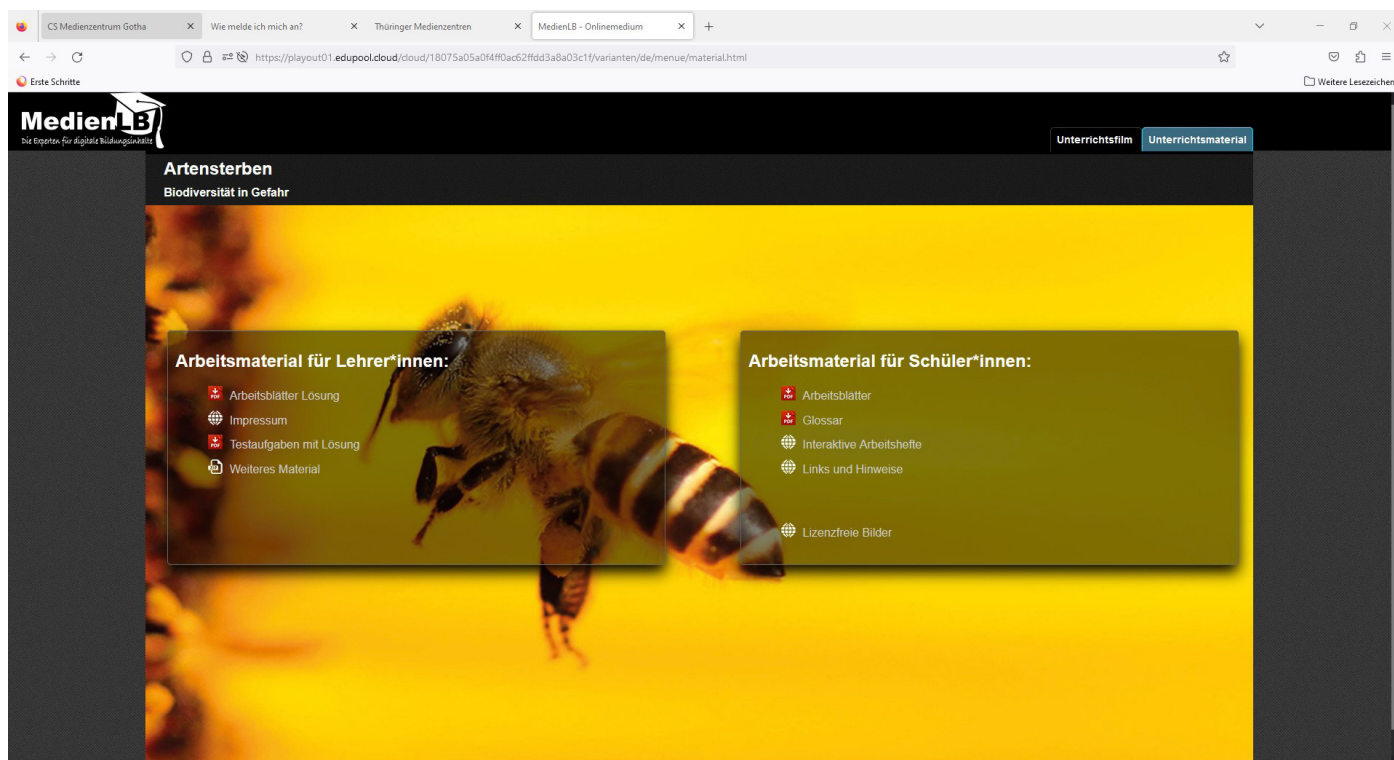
CS Medienzentrum Gotha
Wie melde ich mich an?
Thüringer Medienzentren
MedienLB - Onlinemedium

https://playout01.edupool.cloud/cloud/18075a05a0f4ff0ac62ffdd3a8a03c1f/varianten/de/menue/material.html

Erste Schritte
Weitere Lesezeichen

MedienLB
Die Experten für digitale Bildungsinhalte

Unterrichtsfilm
Unterrichtsmaterial

Artensterben
Biodiversität in Gefahr

Arbeitsmaterial für Lehrer*innen:
Arbeitsblätter Lösung
Impressum
Testaufgaben mit Lösung
Weiteres Material

Arbeitsmaterial für Schüler*innen:
Arbeitsblätter
Glossar
Interaktive Arbeitshefte
Links und Hinweise
Lizenzfreie Bilder